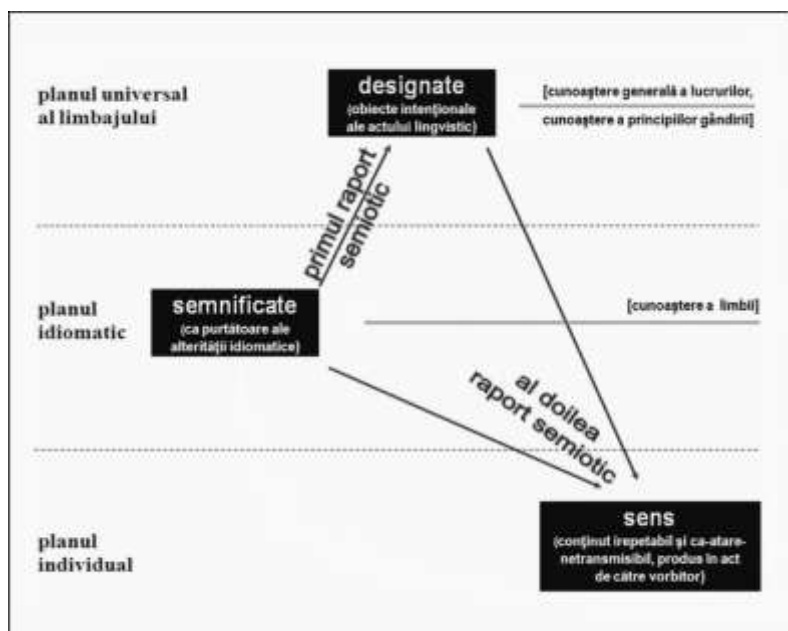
planul universal al limbajului

designate
(obiecte intenţionale ale actului lingvistic)

[cunoaştere generală a lucrurilor, cunoaştere a principiilor gândirii]

primul raport semiotic

planul idiomatic

semnificate
(ca purtătoare ale alterităţii idiomatice)

[cunoaştere a limbii]

al doilea raport semiotic

planul individual

sens
(conţinut irepetabil şi ca-atare-netransmisibil, produs în act de către vorbitor)